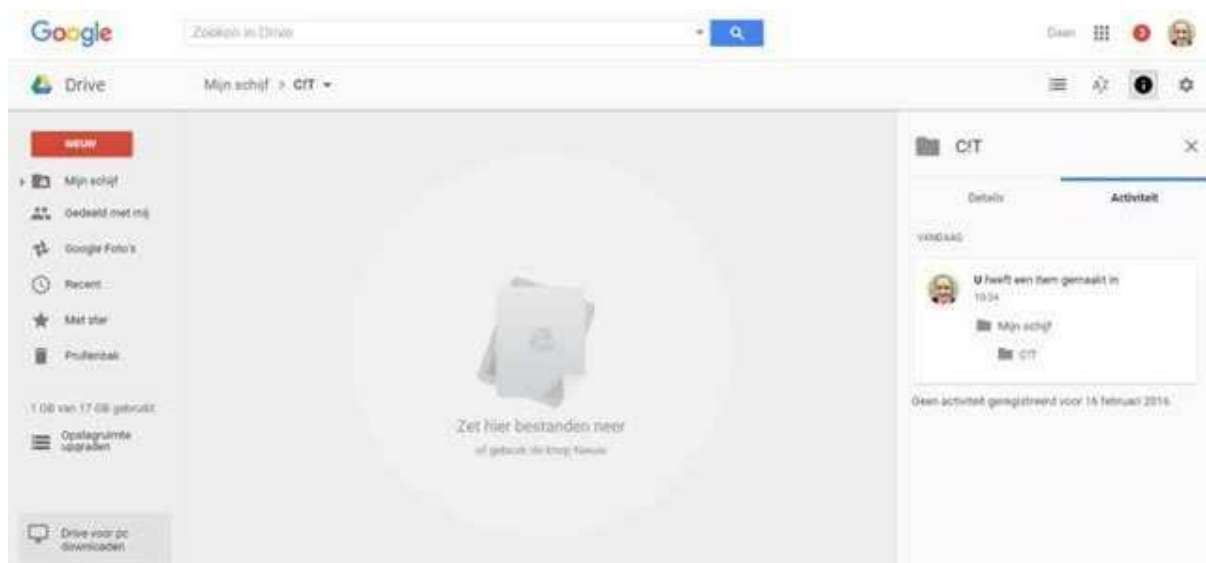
Google

Zoeken in Drive

Daan

Drive

Mijn schijf > CIT

NIEUW

Mijn schijf

Gedeeld met mij

Google Foto's

Recent

Met ster

Prullenbak

1 GB van 17 GB gebruikt

Opslagruimte upgraden

Drive voor pc downloaden

Zet hier bestanden neer

of gebruik de knop Nieuw

CIT

Details

Activiteit

VANDAAG

U heeft een item gemaakt in

10:34

Mijn schijf

CIT

Geen activiteit geregistreerd voor 16 februari 2016.